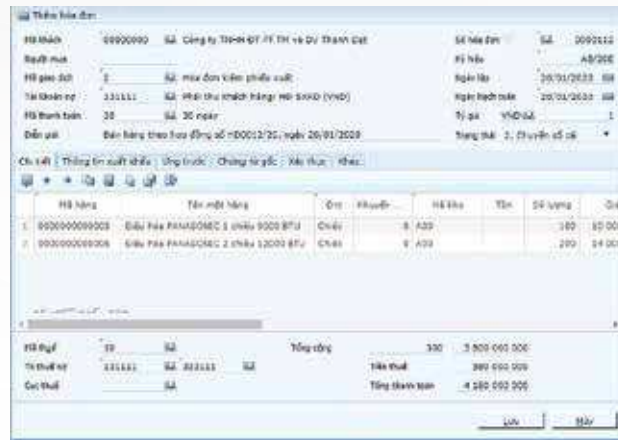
Thêm hóa đơn

Mã khách 00000000 Công ty TNHH ĐT TT TH và DV Thành Đạt
Người mua
Mã giao dịch 2 Hóa đơn kiêm phiếu xuất
Tài khoản nợ 131111 Phải thu khách hàng: Mã SXKD (VND)
Mã thanh toán 30 30 ngày
Diễn giải Bán hàng theo hợp đồng số HD0012/20, ngày 20/01/2020

Số hóa đơn 0000112
Ký hiệu AB/20E
Ngày lập 20/01/2020
Ngày hạch toán 20/01/2020
Tỷ giá VND 1
Trạng thái 2. Chuyển sổ cái

Chi tiết | Thông tin xuất khẩu | Ứng trước | Chứng từ gốc | Xác thực | Khác

| | Mã hàng | Tên mặt hàng | Đvt | Khuyến... | Mã kho | Tồn | Số lượng | Gi |
|---|---|---|---|---|---|---|---|---|
| 1 | 0000000000003 | Điều hòa PANASONIC 1 chiều 9000 BTU | Chiếc | 0 | A00 | | 100 | 10 00 |
| 2 | 0000000000005 | Điều hòa PANASONIC 2 chiều 12000 BTU | Chiếc | 0 | A00 | | 200 | 14 00 |

Mã thuế 10
TK thuế nợ 131111 333111
Cục thuế

Tổng cộng 300 3 800 000 000
Tiền thuế 380 000 000
Tổng thanh toán 4 180 000 000

Lưu Hủy